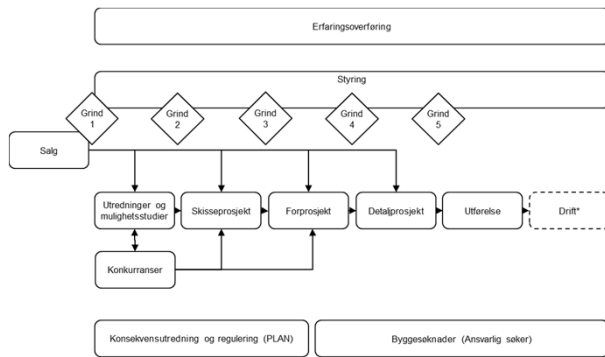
Erfaringsoverføring

Styring

Grind 1

Grind 2

Grind 3

Grind 4

Grind 5

Salg

Utredninger og mulighetsstudier

Skisseprosjekt

Forprosjekt

Detaljprosjekt

Utførelse

Drift*

Konkurranser

Konsekvensutredning og regulering (PLAN)

Byggesøknader (Ansvarlig søker)